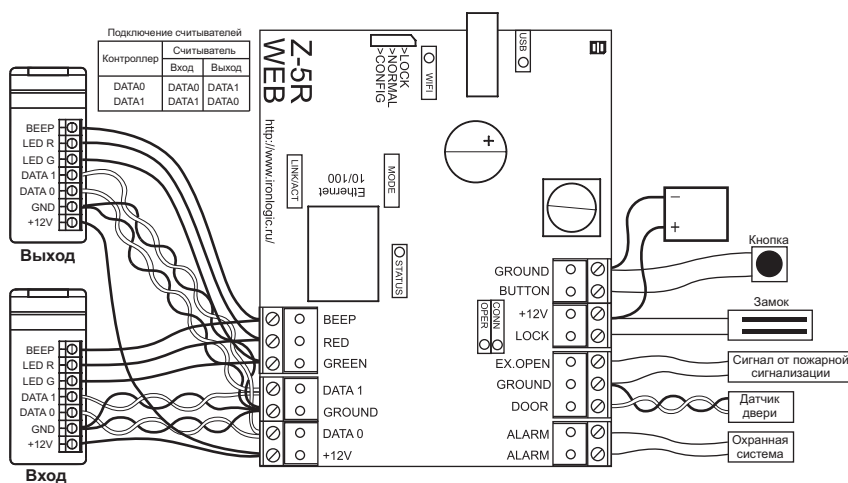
Подключение считывателей

| Контроллер | Считыватель Вход | Считыватель Выход |
|---|---|---|
| DATA0 | DATA0 | DATA1 |
| DATA1 | DATA1 | DATA0 |

BEEP
LED R
LED G
DATA 1
DATA 0
GND
+12V
Выход

BEEP
LED R
LED G
DATA 1
DATA 0
GND
+12V
Вход

Z-5R WEB
>LOCK
>NORMAL
>CONFIG
WIFI
USB
http://www.ironlogic.ru/
LINK/ACT
Ethernet 10/100
MODE
STATUS
+

BEEP
RED
GREEN
DATA 1
GROUND
DATA 0
+12V

CONN
OPER

GROUND
BUTTON
+12V
LOCK
EX.OPEN
GROUND
DOOR
ALARM
ALARM

–
+
Кнопка
Замок
Сигнал от пожарной сигнализации
Датчик двери
Охранная система